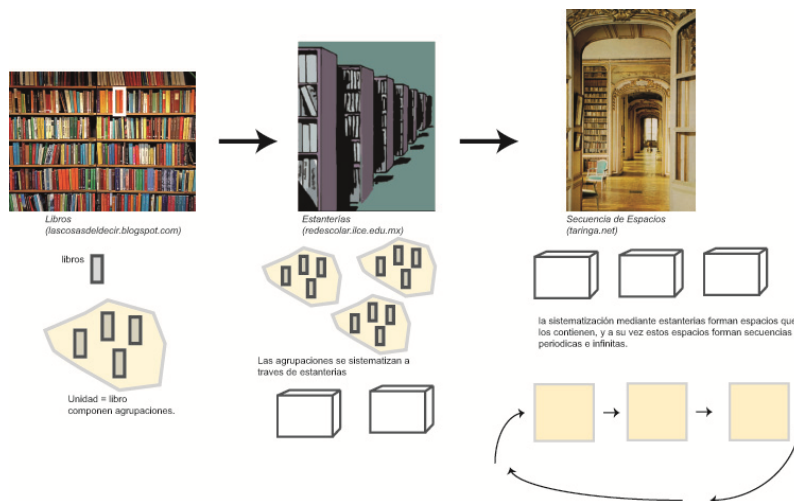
Libros
(lascosasdeldecir.blogspot.com)

libros

Unidad = libro
componen agrupaciones.

Estanterias
(redescolar.ilce.edu.mx)

Las agrupaciones se sistematizan a traves de estanterias

Secuencia de Espacios
(taringa.net)

la sistematización mediante estanterias forman espacios que los contienen, y a su vez estos espacios forman secuencias periodicas e infinitas.